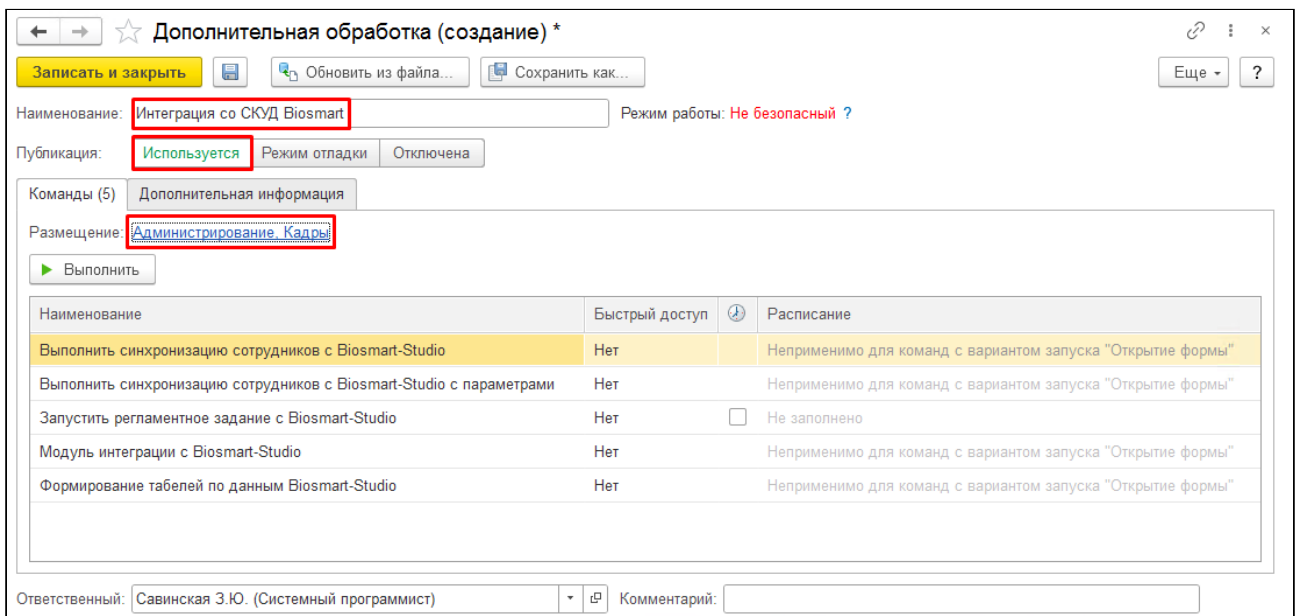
Дополнительная обработка (создание) *

Записать и закрыть | Обновить из файла... | Сохранить как... | Еще | ?

Наименование: Интеграция со СКУД Biosmart

Режим работы: Не безопасный ?

Публикация: Используется | Режим отладки | Отключена

Команды (5) | Дополнительная информация

Размещение: Администрирование, Кадры

Выполнить

| Наименование | Быстрый доступ | | Расписание |
|---|---|---|---|
| Выполнить синхронизацию сотрудников с Biosmart-Studio | Нет | | Неприменимо для команд с вариантом запуска "Открытие формы" |
| Выполнить синхронизацию сотрудников с Biosmart-Studio с параметрами | Нет | | Неприменимо для команд с вариантом запуска "Открытие формы" |
| Запустить регламентное задание с Biosmart-Studio | Нет | | Не заполнено |
| Модуль интеграции с Biosmart-Studio | Нет | | Неприменимо для команд с вариантом запуска "Открытие формы" |
| Формирование табелей по данным Biosmart-Studio | Нет | | Неприменимо для команд с вариантом запуска "Открытие формы" |

Ответственный: Савинская З.Ю. (Системный программист)

Комментарий: